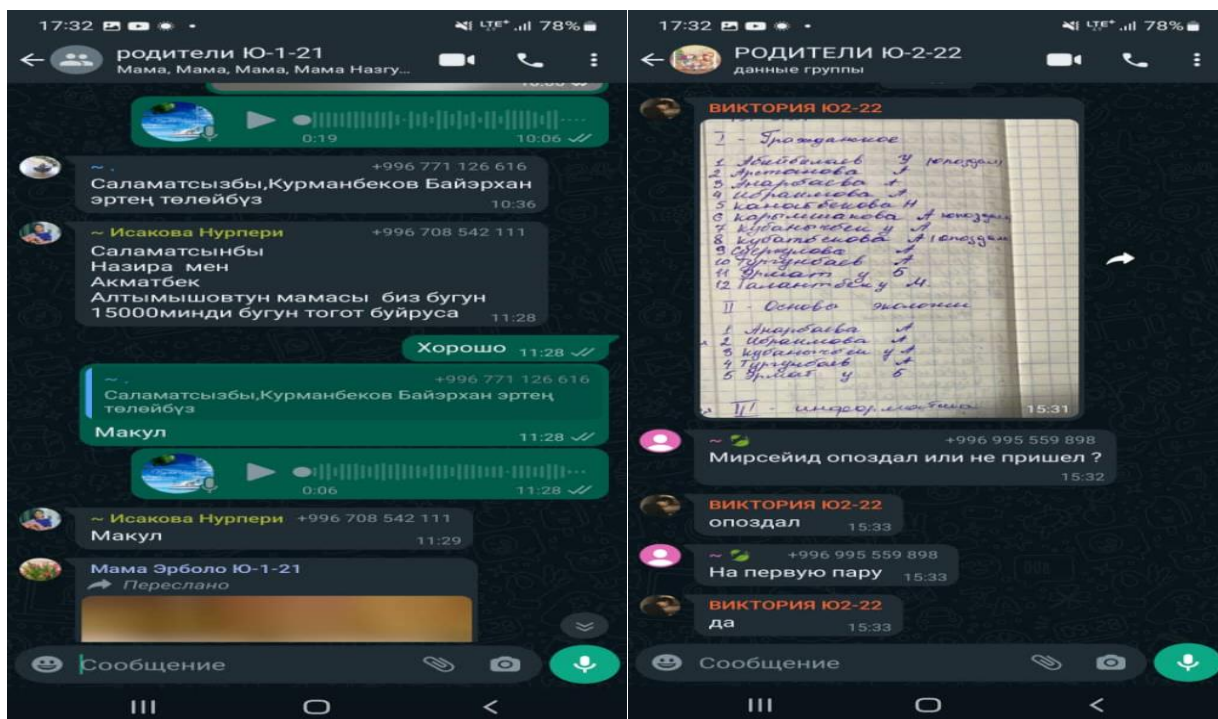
17:32 78%

родители Ю-1-21
Мама, Мама, Мама, Мама Назгу...

0:19 10:06

~ . +996 771 126 616
Саламатсызбы,Курманбеков Байэрхан эртең төлөйбүз 10:36

~ Исакова Нурпери +996 708 542 111
Саламатсынбы
Назира мен
Акматбек
Алтымышовтун мамасы биз бугун 15000минди бугун тогот буйруса 11:28

Хорошо 11:28

~ . +996 771 126 616
Саламатсызбы,Курманбеков Байэрхан эртең төлөйбүз
Макул 11:28

0:06 11:28

~ Исакова Нурпери +996 708 542 111
Макул 11:29

Мама Эрболо Ю-1-21
Переслано

Сообщение

17:32 78%

РОДИТЕЛИ Ю-2-22
данные группы

ВИКТОРИЯ Ю2-22

I - Гражданское
1 Абийбалаев у /опоздал
2 Артыкова
3 Анарбаева
4 Ибраимова
5 Камалбекова Н
6 Каролшакова /опоздал
7 Кубаничбек у
8 Кубатбекова /опоздал
9 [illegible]
10 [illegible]
11 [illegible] у Б
12 Талантбек у Н.
II - Основы экономики
1 Анарбаева
2 Ибраимова
3 Кубаничбек у
4 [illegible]
5 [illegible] у Б
III - информатика
15:31

~ +996 995 559 898
Мирсейид опоздал или не пришел ? 15:32

ВИКТОРИЯ Ю2-22
опоздал 15:33

~ +996 995 559 898
На первую пару 15:33

ВИКТОРИЯ Ю2-22
да 15:33

Сообщение